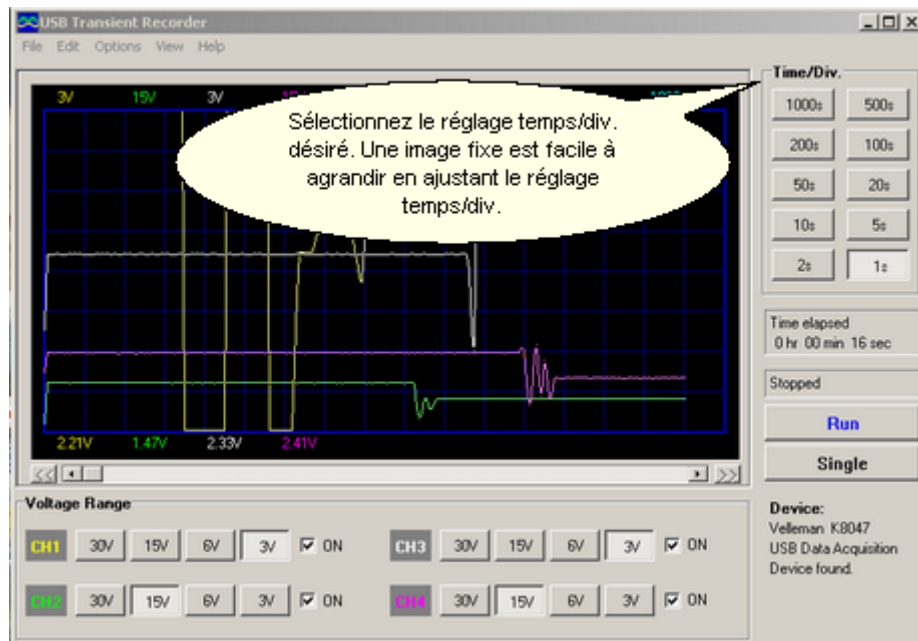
USB Transient Recorder

File Edit Options View Help

3V 15V 3V 15

Sélectionnez le réglage temps/div. désiré. Une image fixe est facile à agrandir en ajustant le réglage temps/div.

2.21V 1.47V 2.33V 2.41V

Time/Div.

1000s 500s
200s 100s
50s 20s
10s 5s
2s 1s

Time elapsed
0 hr 00 min 16 sec

Stopped

Run

Single

Voltage Range

CH1 30V 15V 6V 3V ON
CH2 30V 15V 6V 3V ON
CH3 30V 15V 6V 3V ON
CH4 30V 15V 6V 3V ON

Device:
Velleman K8047
USB Data Acquisition
Device found.